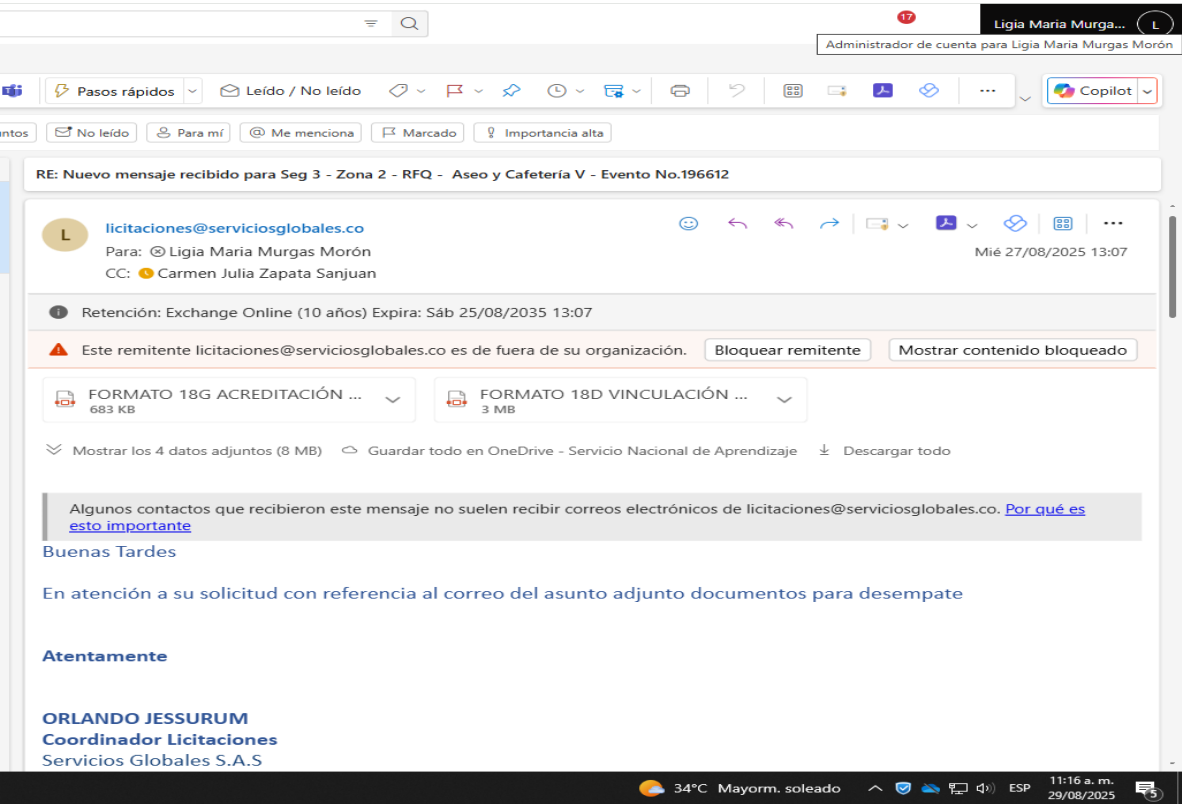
17

Ligia Maria Murga...

L

Administrador de cuenta para Ligia Maria Murgas Morón

Pasos rápidos

Leído / No leído

Copilot

ntos

No leído

Para mí

Me menciona

Marcado

Importancia alta

RE: Nuevo mensaje recibido para Seg 3 - Zona 2 - RFQ - Aseo y Cafetería V - Evento No.196612

L

licitaciones@serviciosglobales.co

Para: Ligia Maria Murgas Morón

CC: Carmen Julia Zapata Sanjuan

Mié 27/08/2025 13:07

Retención: Exchange Online (10 años) Expira: Sáb 25/08/2035 13:07

Este remitente licitaciones@serviciosglobales.co es de fuera de su organización.

Bloquear remitente

Mostrar contenido bloqueado

FORMATO 18G ACREDITACIÓN ...
683 KB

FORMATO 18D VINCULACIÓN ...
3 MB

Mostrar los 4 datos adjuntos (8 MB)

Guardar todo en OneDrive - Servicio Nacional de Aprendizaje

Descargar todo

Algunos contactos que recibieron este mensaje no suelen recibir correos electrónicos de licitaciones@serviciosglobales.co. Por qué es esto importante

Buenas Tardes

En atención a su solicitud con referencia al correo del asunto adjunto documentos para desempate

Atentamente

ORLANDO JESSURUM
Coordinador Licitaciones
Servicios Globales S.A.S

34°C Mayorm. soleado

ESP

11:16 a. m.
29/08/2025

5